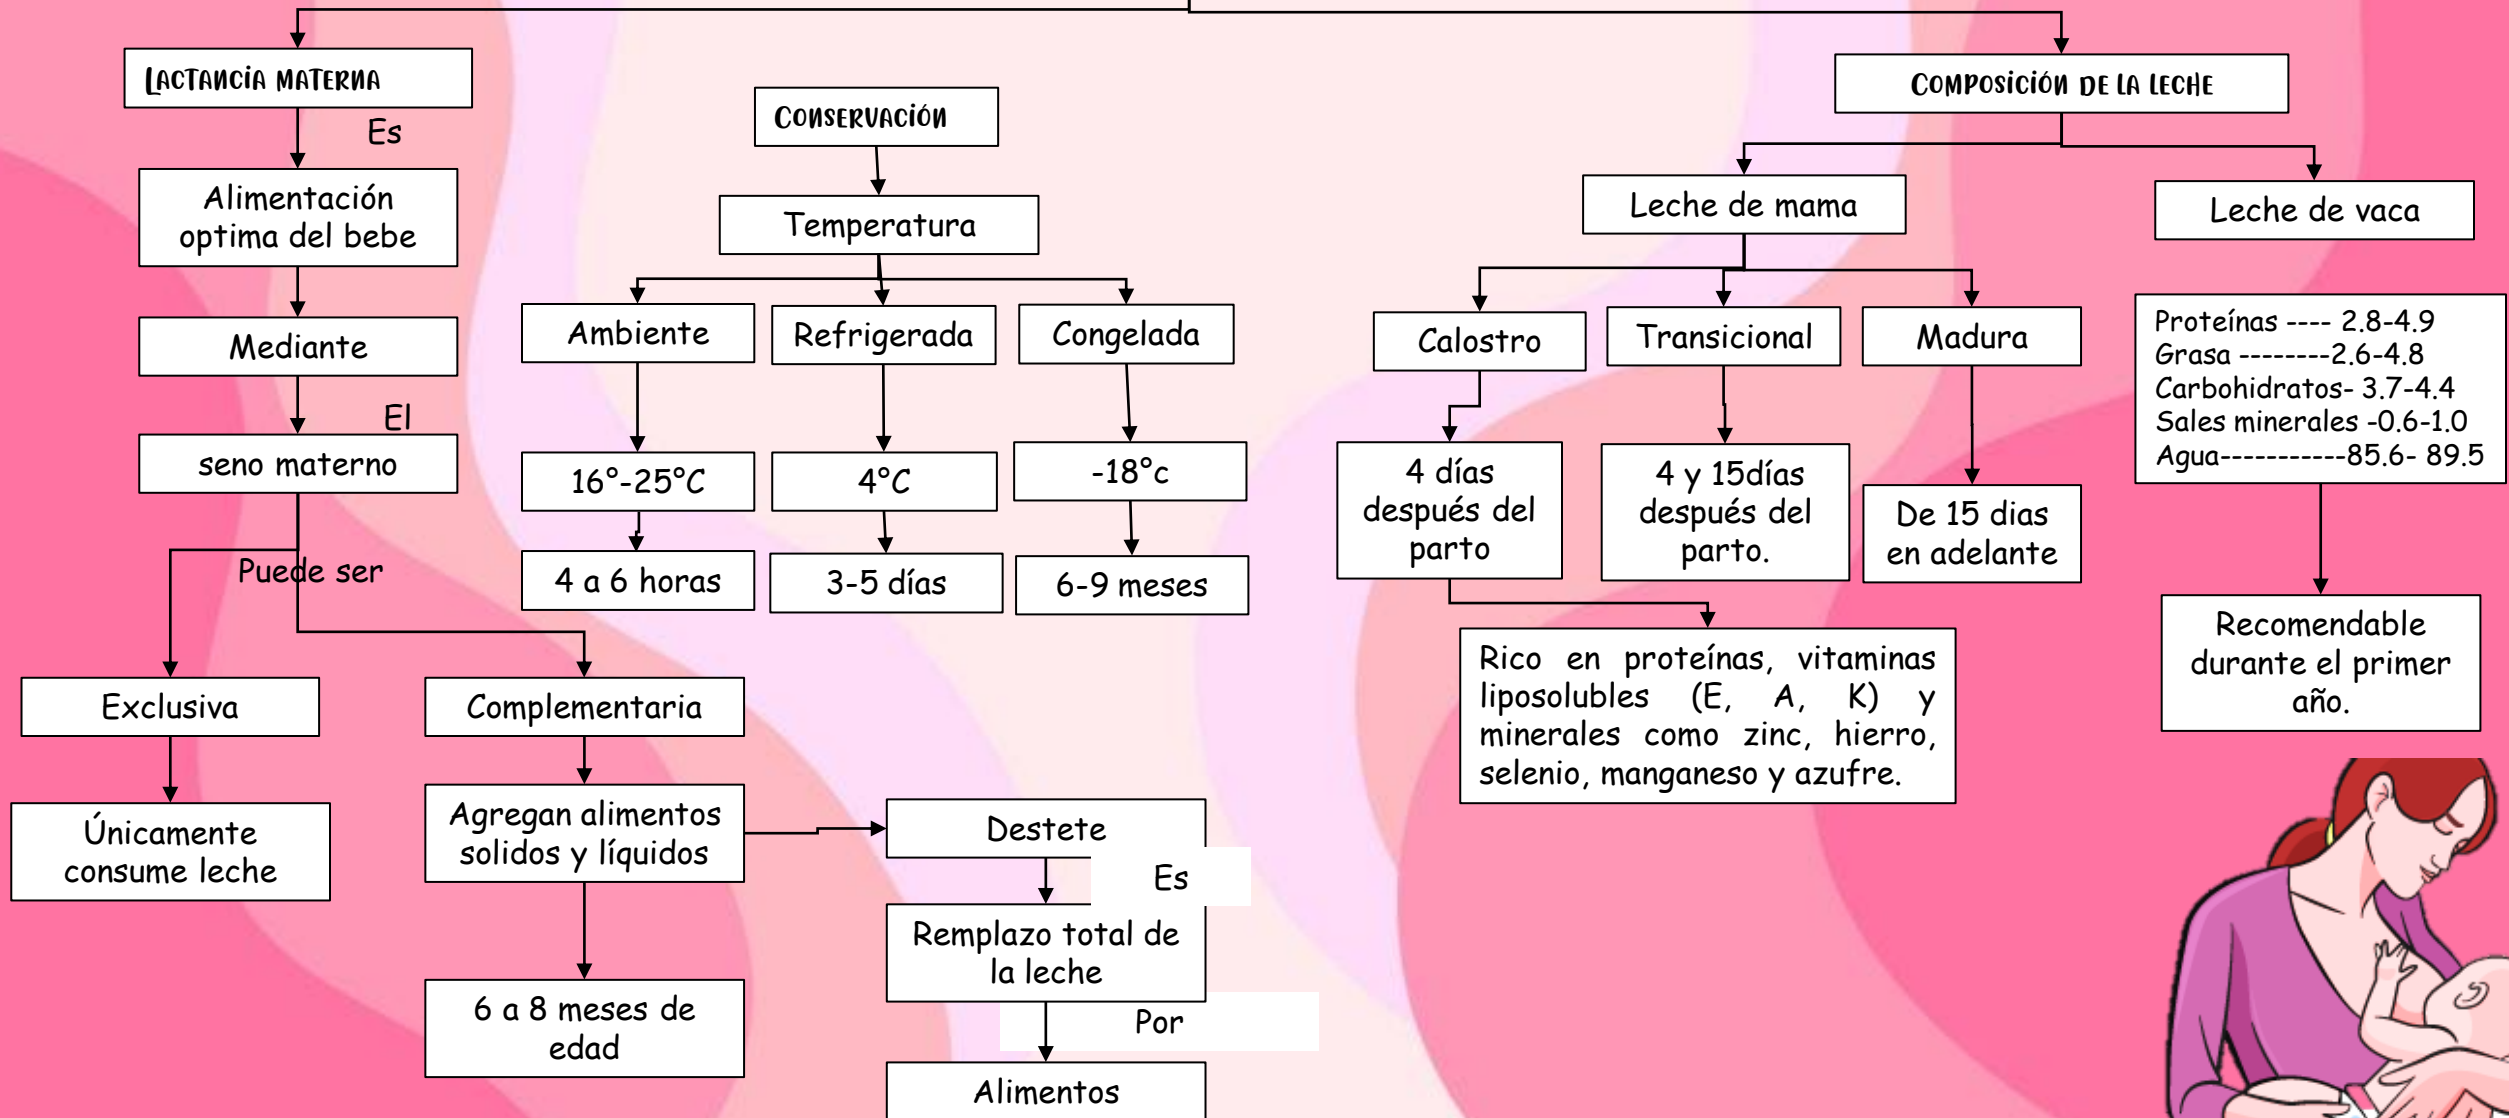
LACTANCIA MATERNA

Es

Alimentación optima del bebe

Mediante

El

seno materno

Puede ser

Exclusiva

Únicamente consume leche

Complementaria

Agregan alimentos solidos y líquidos

6 a 8 meses de edad

CONSERVACIÓN

Temperatura

Ambiente

16°-25°C

4 a 6 horas

Refrigerada

4°C

3-5 días

Congelada

-18°c

6-9 meses

Destete

Es

Remplazo total de la leche

Por

Alimentos

COMPOSICIÓN DE LA LECHE

Leche de mama

Calostro

4 días después del parto

Transicional

4 y 15días después del parto.

Madura

De 15 dias en adelante

Rico en proteínas, vitaminas liposolubles (E, A, K) y minerales como zinc, hierro, selenio, manganeso y azufre.

Leche de vaca

Proteínas ---- 2.8-4.9
Grasa --------2.6-4.8
Carbohidratos- 3.7-4.4
Sales minerales -0.6-1.0
Agua-----------85.6- 89.5

Recomendable durante el primer año.